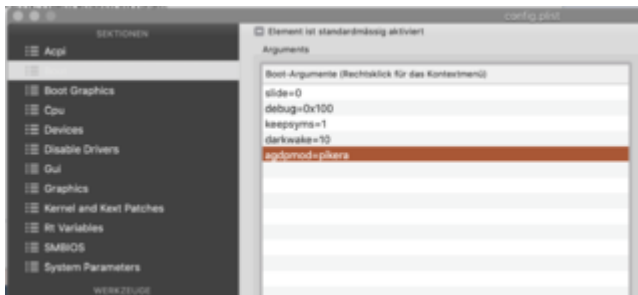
config.plist

SEKTIONEN
Acpi
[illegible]
Boot Graphics
Cpu
Devices
Disable Drivers
Gui
Graphics
Kernel and Kext Patches
Rt Variables
SMBIOS
System Parameters
WERKZEUGE

Element ist standardmässig aktiviert
Arguments

| Boot-Argumente (Rechtsklick für das Kontextmenü) |
|---|
| slide=0 |
| debug=0x100 |
| keepsyms=1 |
| darkwake=10 |
| agdpmod=pikera |